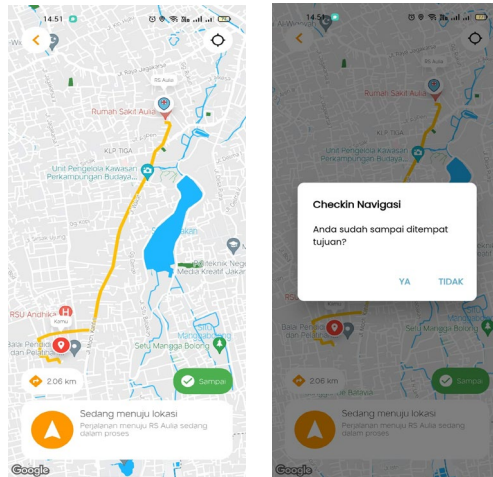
14:51

RS Aulia

Rumah Sakit Aulia

KLP TIGA

Unit Pengelola Kawasan Perkampungan Budaya...

Politeknik Negeri Media Kreatif Jakarta

RSU Andhika

Kamu

Balai Pembibitan dan Pelatihan

Setu Mangga Bolong

2.06 km

Sampai

Sedang menuju lokasi

Perjalanan menuju RS Aulia sedang dalam proses

Google

14:51

Rumah Sakit Aulia

KLP TIGA

Checkin Navigasi

Anda sudah sampai ditempat tujuan?

YA

TIDAK

Balai Pembibitan dan Pelatihan

Setu Mangga Bolong

2.06 km

Sampai

Sedang menuju lokasi

Perjalanan menuju RS Aulia sedang dalam proses

Google